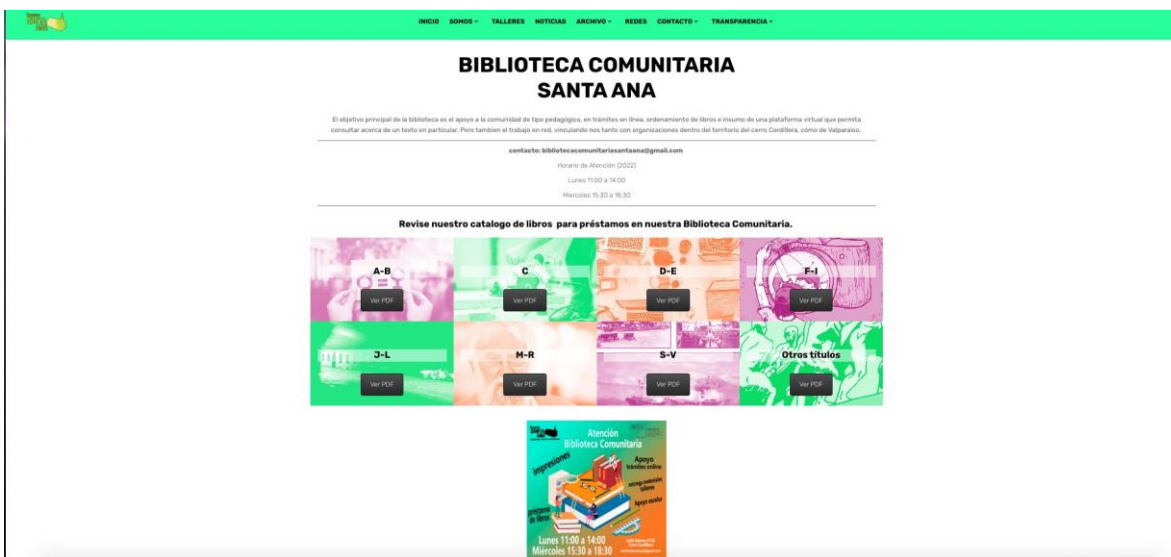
INICIO SOMOS TALLERES NOTICIAS ARCHIVO REDES CONTACTO TRANSPARENCIA

BIBLIOTECA COMUNITARIA SANTA ANA

El objetivo principal de la biblioteca es el apoyo a la comunidad de tipo pedagógico, en trámites en línea, ordenamiento de libros e insumo de una plataforma virtual que permita consultar acerca de un texto en particular. Pero tambien el trabajo en red, vinculando nos tanto con organizaciones dentro del territorio del cerro Cordillera, cómo de Valparaíso.

contacto: bibliotecacomunitariasantaana@gmail.com

Horario de Atención (2022)

Lunes 11:00 a 14:00

Miercoles 15:30 a 18:30

Revise nuestro catalogo de libros para préstamos en nuestra Biblioteca Comunitaria.

A-B
Ver PDF

C
Ver PDF

D-E
Ver PDF

F-I
Ver PDF

J-L
Ver PDF

M-R
Ver PDF

S-V
Ver PDF

Otros titulos
Ver PDF

Atención Biblioteca Comunitaria

Impresiones

Apoyo trámites online

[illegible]

Apoyo escolar

préstamo de libros

Lunes 11:00 a 14:00
Miércoles 15:30 a 18:30

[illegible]